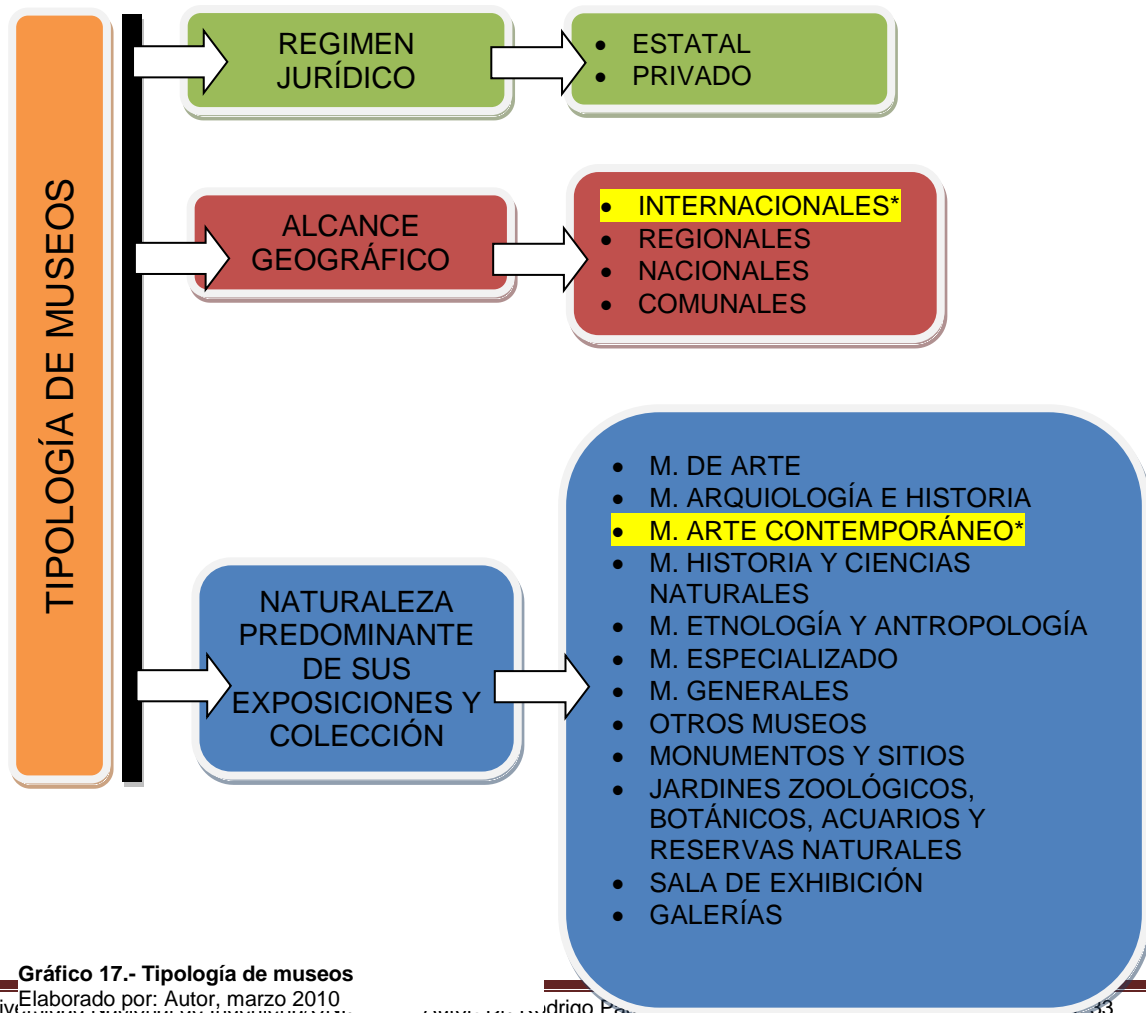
TIPOLOGÍA DE MUSEOS

REGIMEN JURÍDICO

- ESTATAL
- PRIVADO

ALCANCE GEOGRÁFICO

- INTERNACIONALES*
- REGIONALES
- NACIONALES
- COMUNALES

NATURALEZA PREDOMINANTE DE SUS EXPOSICIONES Y COLECCIÓN

- M. DE ARTE
- M. ARQUIOLOGÍA E HISTORIA
- M. ARTE CONTEMPORÁNEO*
- M. HISTORIA Y CIENCIAS NATURALES
- M. ETNOLOGÍA Y ANTROPOLOGÍA
- M. ESPECIALIZADO
- M. GENERALES
- OTROS MUSEOS
- MONUMENTOS Y SITIOS
- JARDINES ZOOLÓGICOS, BOTÁNICOS, ACUARIOS Y RESERVAS NATURALES
- SALA DE EXHIBICIÓN
- GALERÍAS

Gráfico 17.- Tipología de museos
Elaborado por: Autor, marzo 2010

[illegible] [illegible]drigo P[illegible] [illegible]33